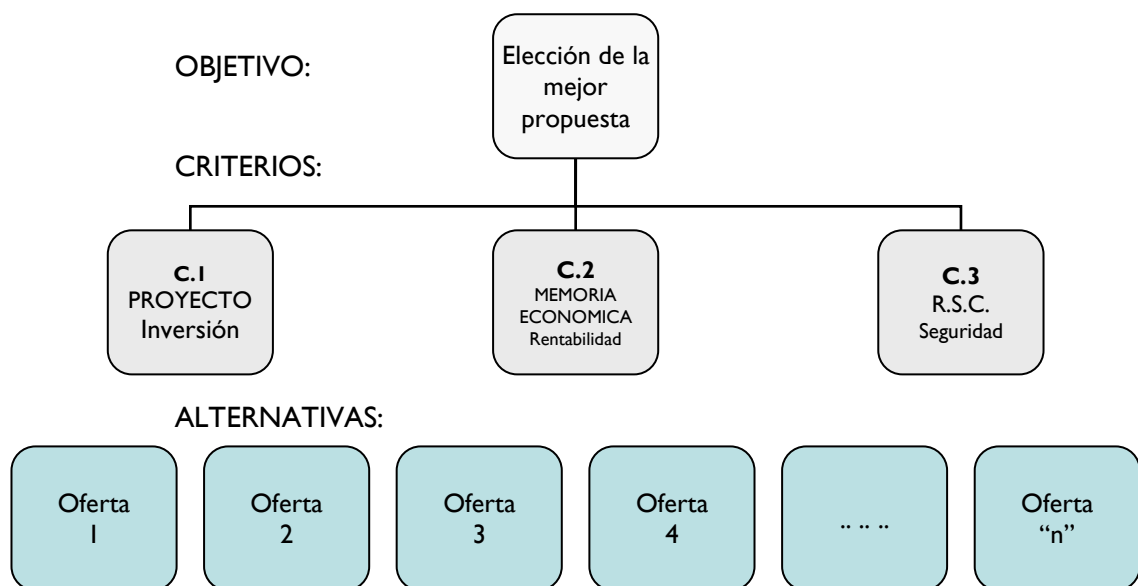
OBJETIVO:

Elección de la mejor propuesta

CRITERIOS:

C.1
PROYECTO
Inversión

C.2
MEMORIA
ECONOMICA
Rentabilidad

C.3
R.S.C.
Seguridad

ALTERNATIVAS:

Oferta 1

Oferta 2

Oferta 3

Oferta 4

.. .. ..

Oferta "n"